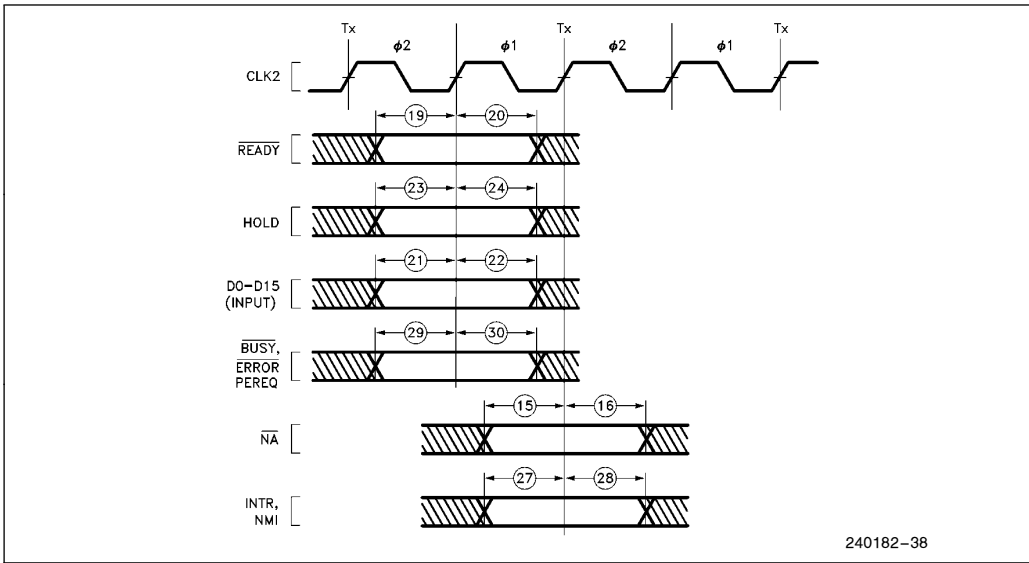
Tx
$\phi 2$
$\phi 1$
Tx
$\phi 2$
$\phi 1$
Tx

CLK2

19
20
$\overline{READY}$

23
24
HOLD

21
22
D0–D15 (INPUT)

29
30
$\overline{BUSY}$, $\overline{ERROR}$ PEREQ

15
16
$\overline{NA}$

27
28
INTR, NMI

240182–38